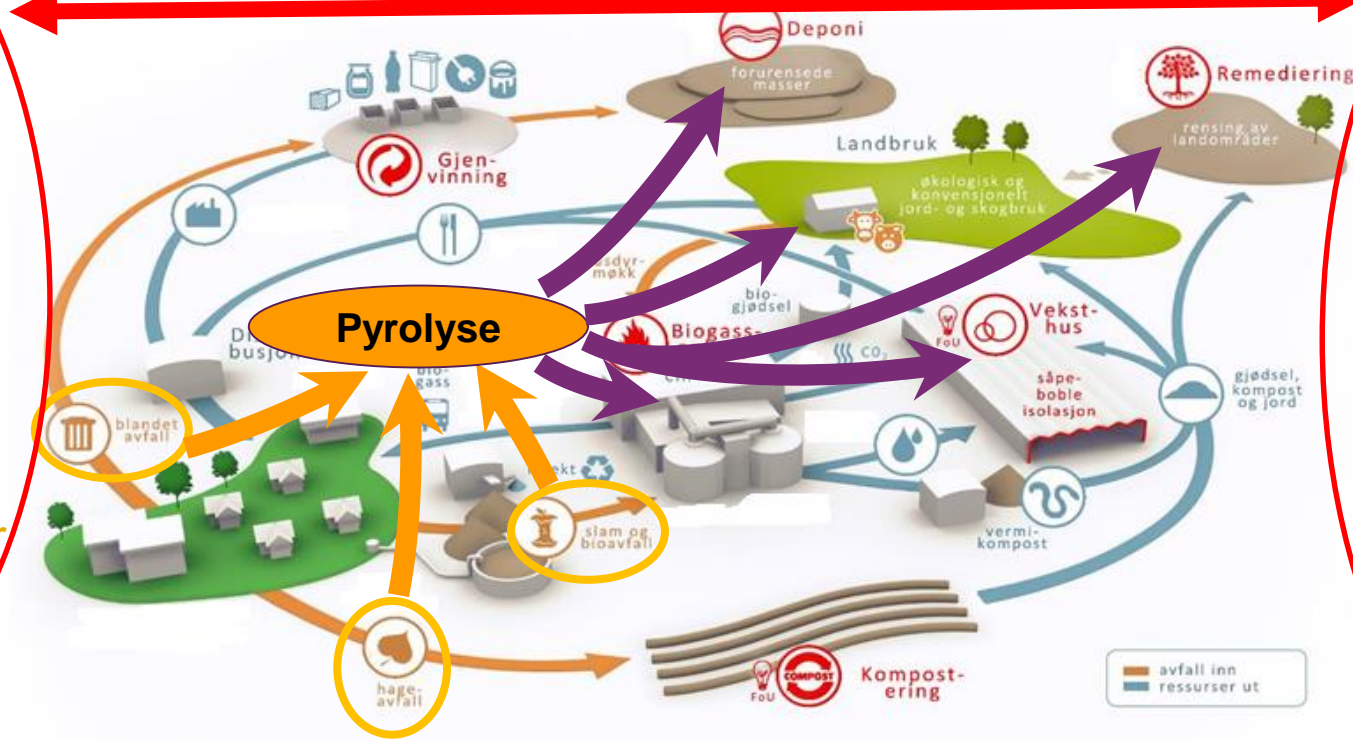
Deponi

forurensede masser

Remediering

rensing av landområder

Gjenvinning

Landbruk

økologisk og konvensjonelt jord- og skogbruk

Pyrolyse

Dr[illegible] busjon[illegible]

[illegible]sdyr-møkk

bio-gjødsel

Biogass-

bio-gass

FoU

Veksthus

såpeboble isolasjon

$CO_2$

gjødsel, kompost og jord

blandet avfall

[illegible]ekt

slam og bioavfall

vermikompost

hageavfall

FoU

COMPOST

Kompostering

avfall inn
ressurser ut